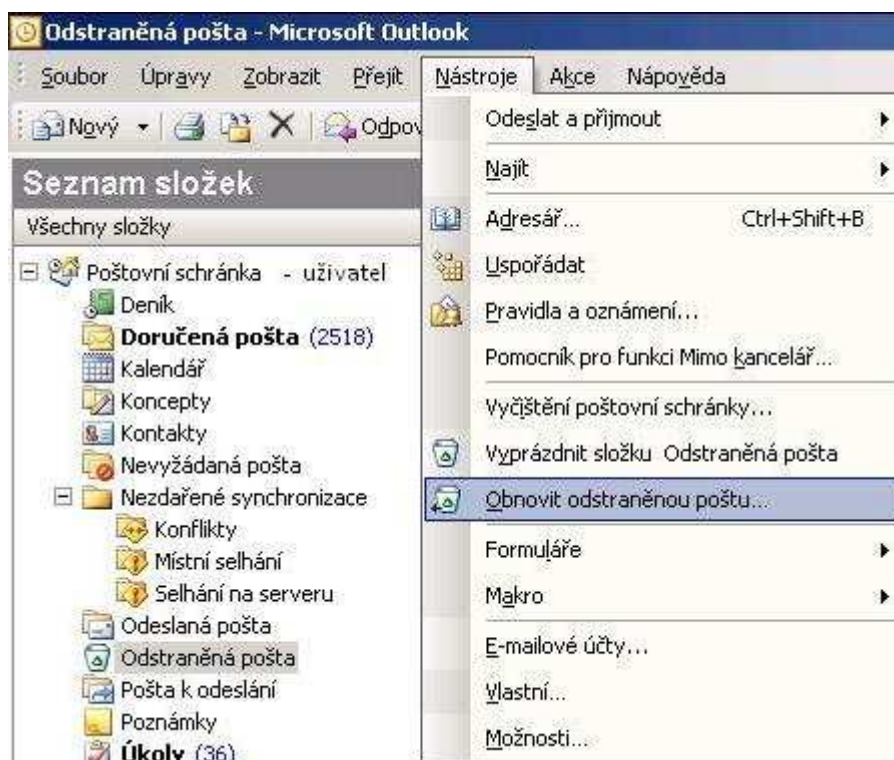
Odstraněná pošta - Microsoft Outlook
Soubor Úpravy Zobrazit Přejít Nástroje Akce Nápověda
Nový Odpov
Seznam složek
Všechny složky
Poštovní schránka - uživatel
Deník
Doručená pošta (2518)
Kalendář
Koncepty
Kontakty
Nevyžádaná pošta
Nezdařené synchronizace
Konflikty
Místní selhání
Selhání na serveru
Odeslaná pošta
Odstraněná pošta
Pošta k odeslání
Poznámky
Úkoly (36)
Odeslat a přijmout
Najít
Adresář... Ctrl+Shift+B
Uspořádat
Pravidla a oznámení...
Pomocník pro funkci Mimo kancelář...
Vyčištění poštovní schránky...
Vyprázdnit složku Odstraněná pošta
Obnovit odstraněnou poštu...
Formuláře
Makro
E-mailové účty...
Vlastní...
Možnosti...